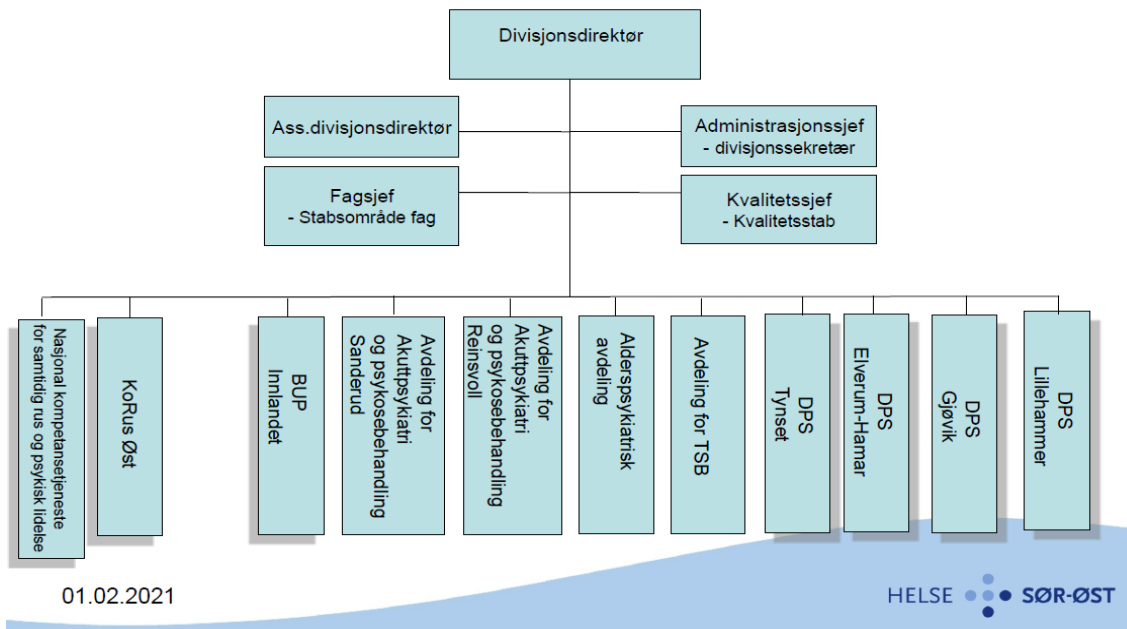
Divisjonsdirektør

Ass.divisjonsdirektør

Administrasjonssjef
- divisjonssekretær

Fagsjef
- Stabsområde fag

Kvalitetssjef
- Kvalitetsstab

Nasjonal kompetansetjeneste for samtidig rus og psykisk lidelse

KoRus Øst

BUP Innlandet

Avdeling for Akuttpsykiatri og psykosebehandling Sanderud

Avdeling for Akuttpsykiatri og psykosebehandling Reinsvoll

Alderspsykiatrisk avdeling

Avdeling for TSB

DPS Tynset

DPS Elverum-Hamar

DPS Gjøvik

DPS Lillehammer

01.02.2021

HELSE SØR-ØST